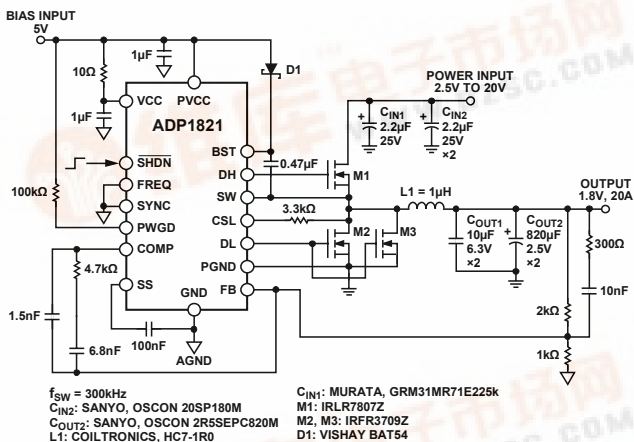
BIAS INPUT
5V

1µF
D1
10Ω
VCC
PVCC
1µF
ADP1821
POWER INPUT
2.5V TO 20V
$C_{IN1}$
2.2µF
25V
$C_{IN2}$
2.2µF
25V
×2
BST
0.47µF
$\overline{SHDN}$
DH
M1
FREQ
SW
L1 = 1µH
OUTPUT
1.8V, 20A
100kΩ
SYNC
CSL
3.3kΩ
$C_{OUT1}$
10µF
6.3V
×2
$C_{OUT2}$
820µF
2.5V
×2
PWGD
DL
M2
M3
300Ω
COMP
PGND
4.7kΩ
SS
GND
FB
10nF
1.5nF
2kΩ
6.8nF
100nF
AGND
1kΩ

$f_{SW}$ = 300kHz
$C_{IN2}$: SANYO, OSCON 20SP180M
$C_{OUT2}$: SANYO, OSCON 2R5SEPC820M
L1: COILTRONICS, HC7-1R0
$C_{IN1}$: MURATA, GRM31MR71E225k
M1: IRLR7807Z
M2, M3: IRFR3709Z
D1: VISHAY BAT54